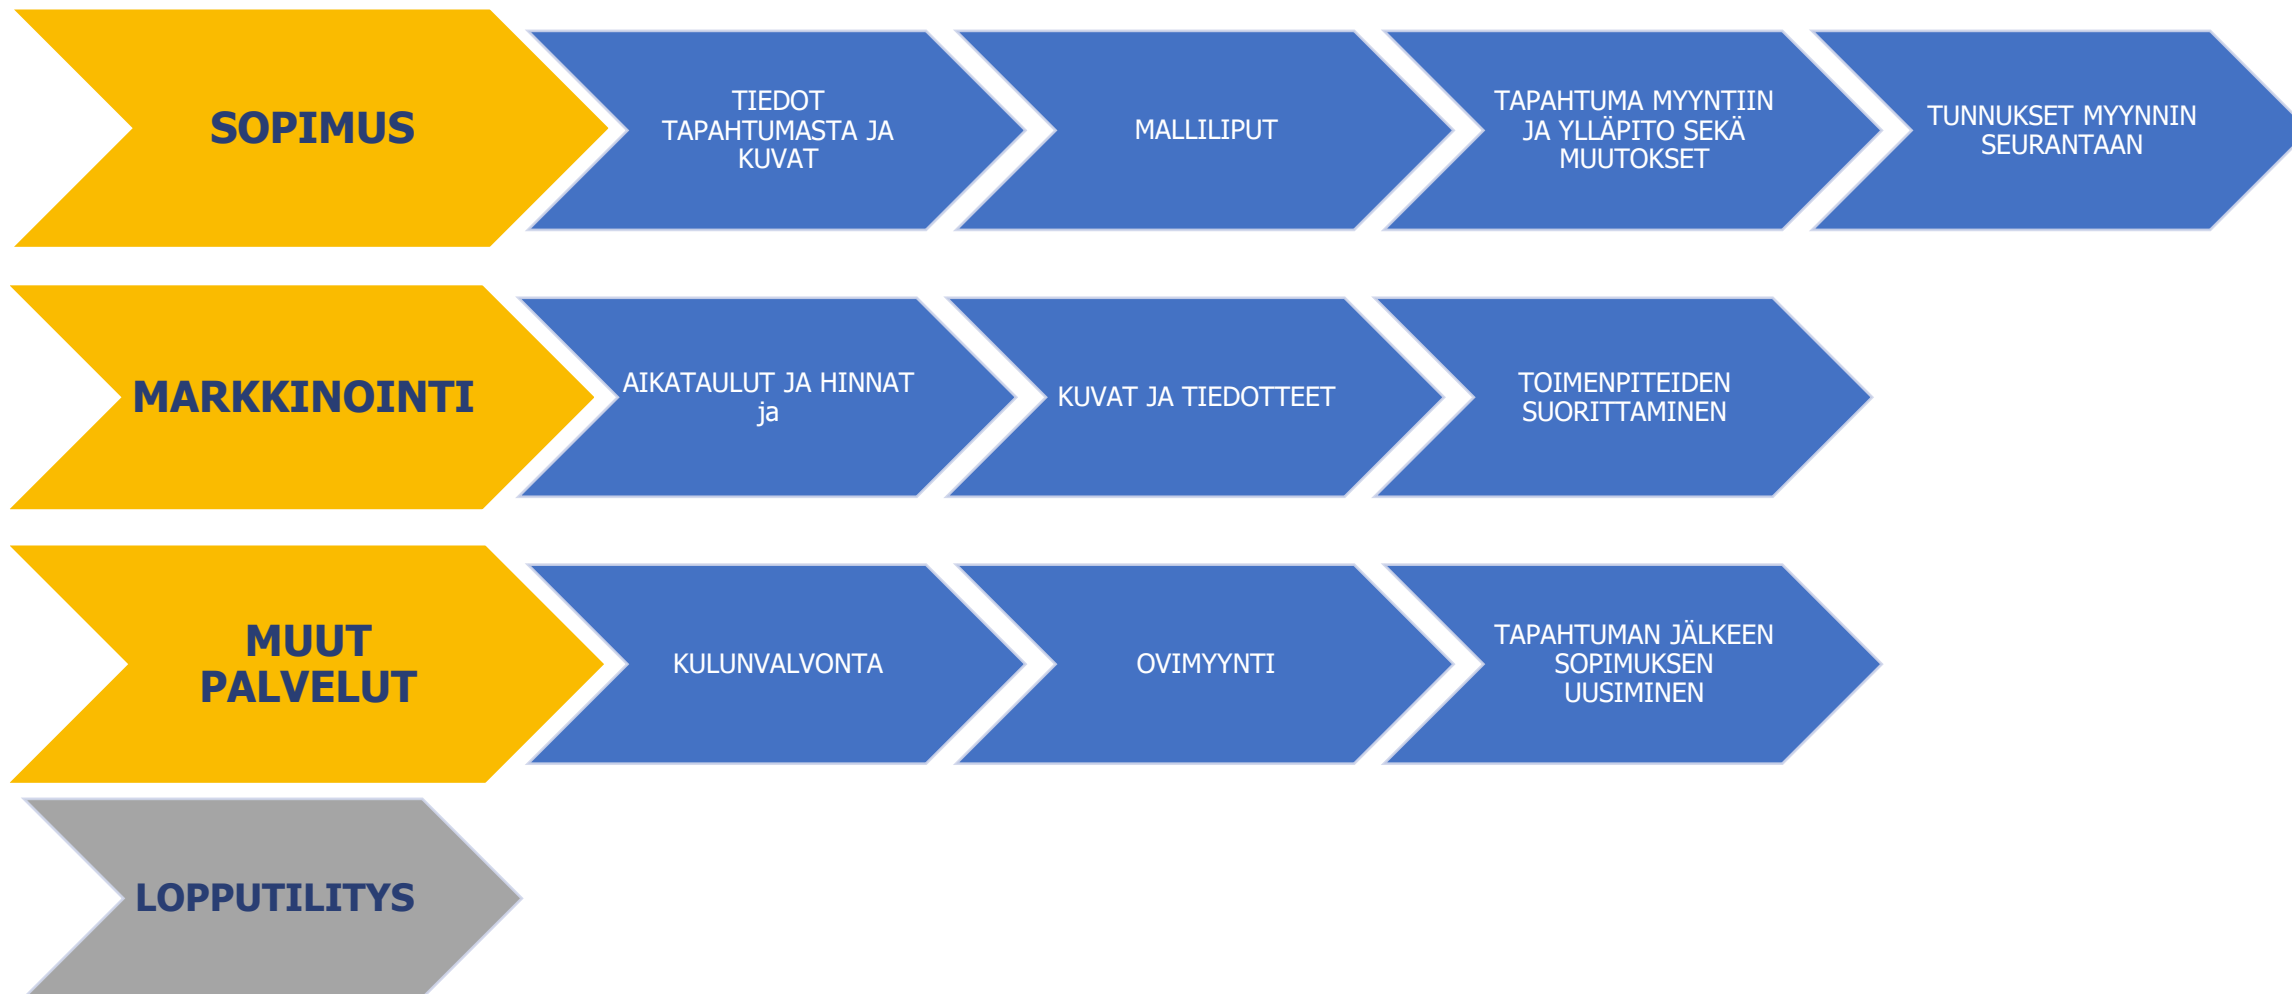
SOPIMUS

TIEDOT TAPAHTUMASTA JA KUVAT

MALLILIPUT

TAPAHTUMA MYYNTIIN JA YLLÄPITO SEKÄ MUUTOKSET

TUNNUKSET MYYNNIN SEURANTAAN

MARKKINOINTI

AIKATAULUT JA HINNAT ja

KUVAT JA TIEDOTTEET

TOIMENPITEIDEN SUORITTAMINEN

MUUT PALVELUT

KULUNVALVONTA

OVIMYYNTI

TAPAHTUMAN JÄLKEEN SOPIMUKSEN UUSIMINEN

LOPPUTILITYS